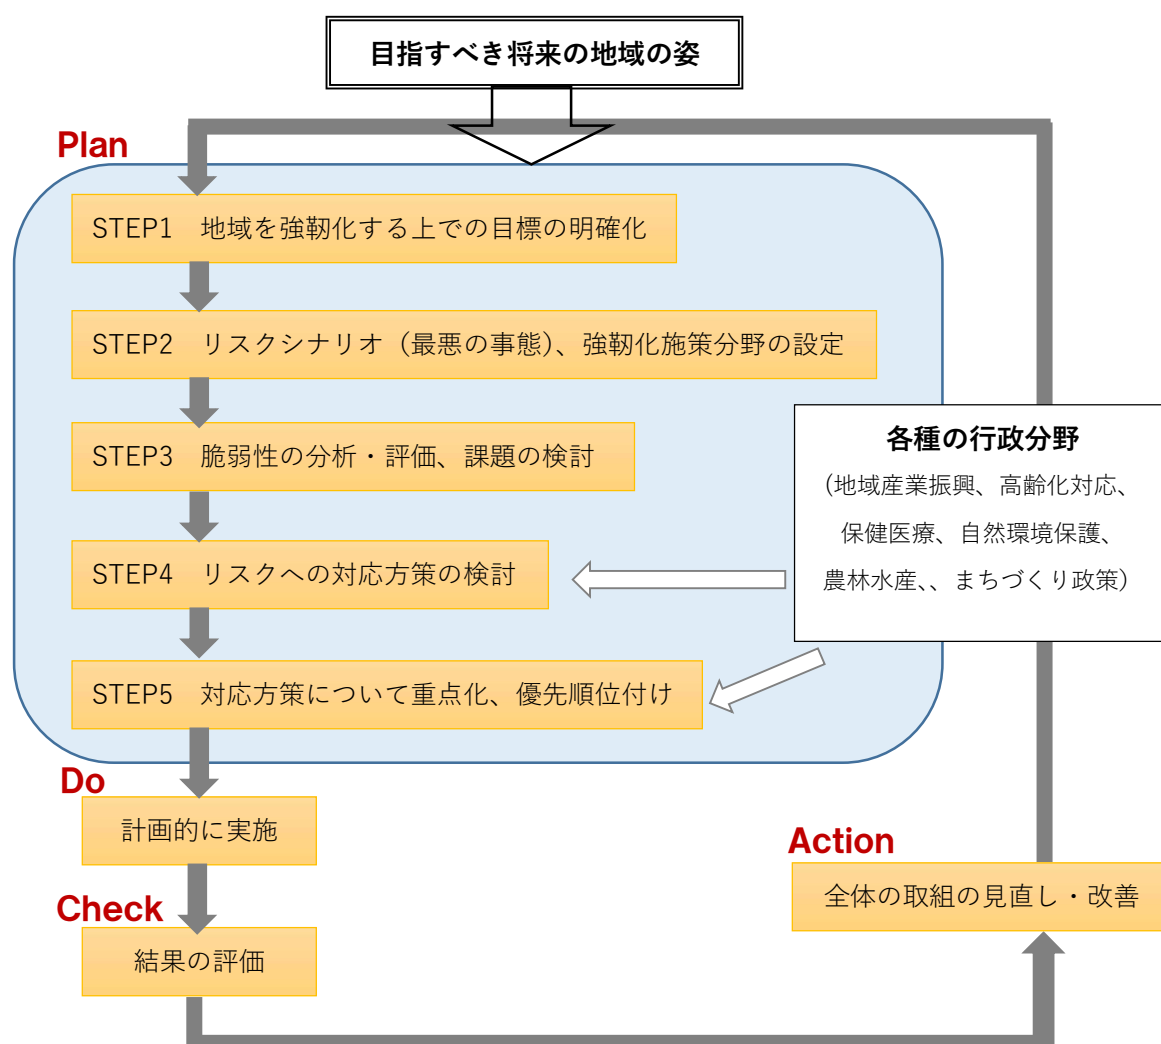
目指すべき将来の地域の姿

Plan

STEP1　地域を強靭化する上での目標の明確化

STEP2　リスクシナリオ（最悪の事態）、強靭化施策分野の設定

STEP3　脆弱性の分析・評価、課題の検討

STEP4　リスクへの対応方策の検討

STEP5　対応方策について重点化、優先順位付け

各種の行政分野

（地域産業振興、高齢化対応、保健医療、自然環境保護、農林水産、、まちづくり政策）

Do

計画的に実施

Check

結果の評価

Action

全体の取組の見直し・改善